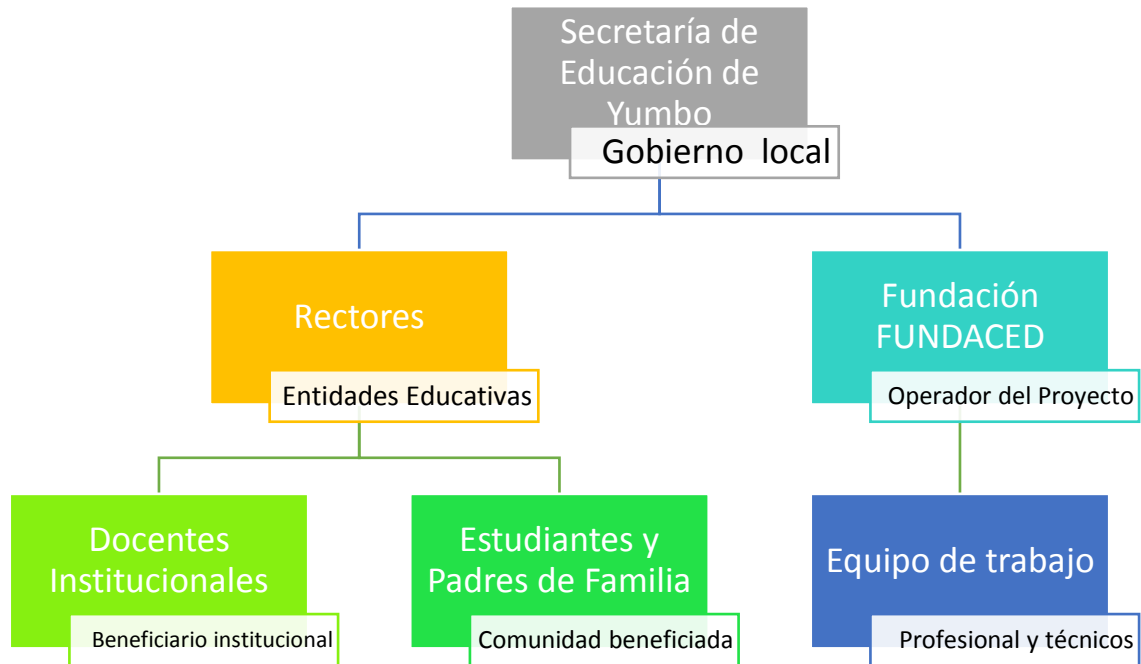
Secretaría de Educación de Yumbo

Gobierno local

Rectores

Entidades Educativas

Fundación FUNDACED

Operador del Proyecto

Docentes Institucionales

Beneficiario institucional

Estudiantes y Padres de Familia

Comunidad beneficiada

Equipo de trabajo

Profesional y técnicos